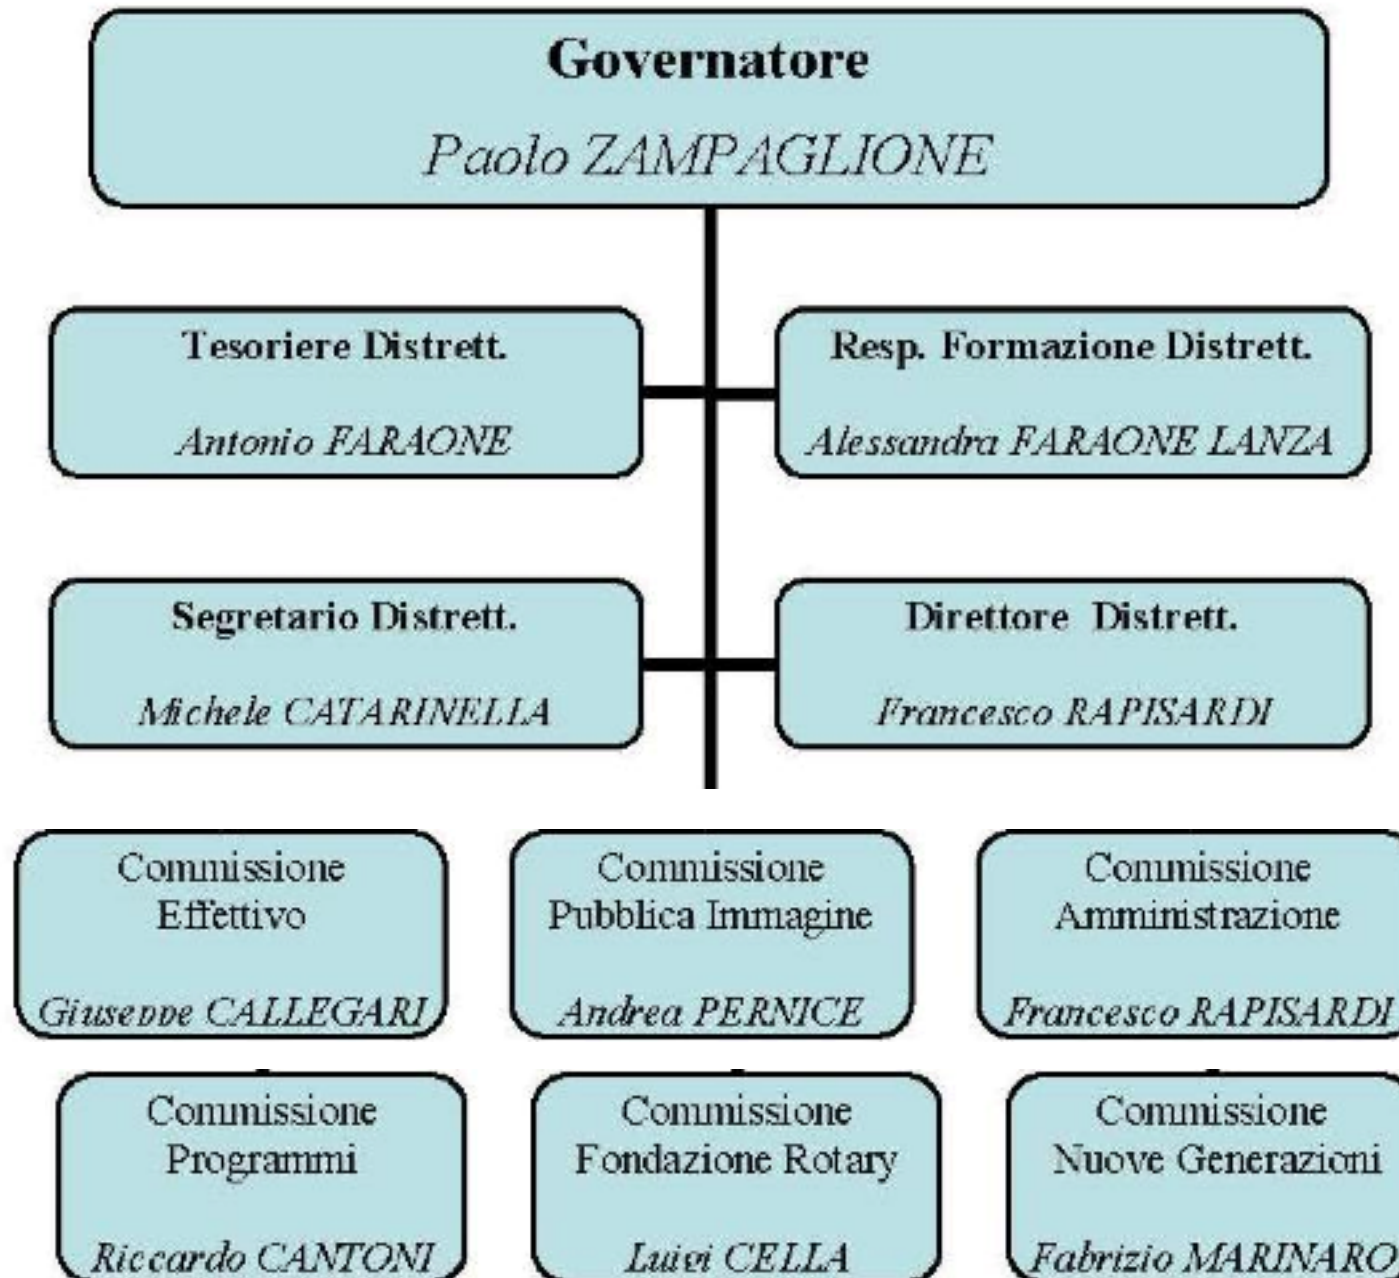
Governatore

Paolo ZAMPAGLIONE

Tesoriere Distrett.

Antonio FARAONE

Resp. Formazione Distrett.

Alessandra FARAONE LANZA

Segretario Distrett.

Michele CATARINELLA

Direttore Distrett.

Francesco RAPISARDI

Commissione Effettivo

Giuseppe CALLEGARI

Commissione Pubblica Immagine

Andrea PERNICE

Commissione Amministrazione

Francesco RAPISARDI

Commissione Programmi

Riccardo CANTONI

Commissione Fondazione Rotary

Luigi CELLA

Commissione Nuove Generazioni

Fabrizio MARINARO